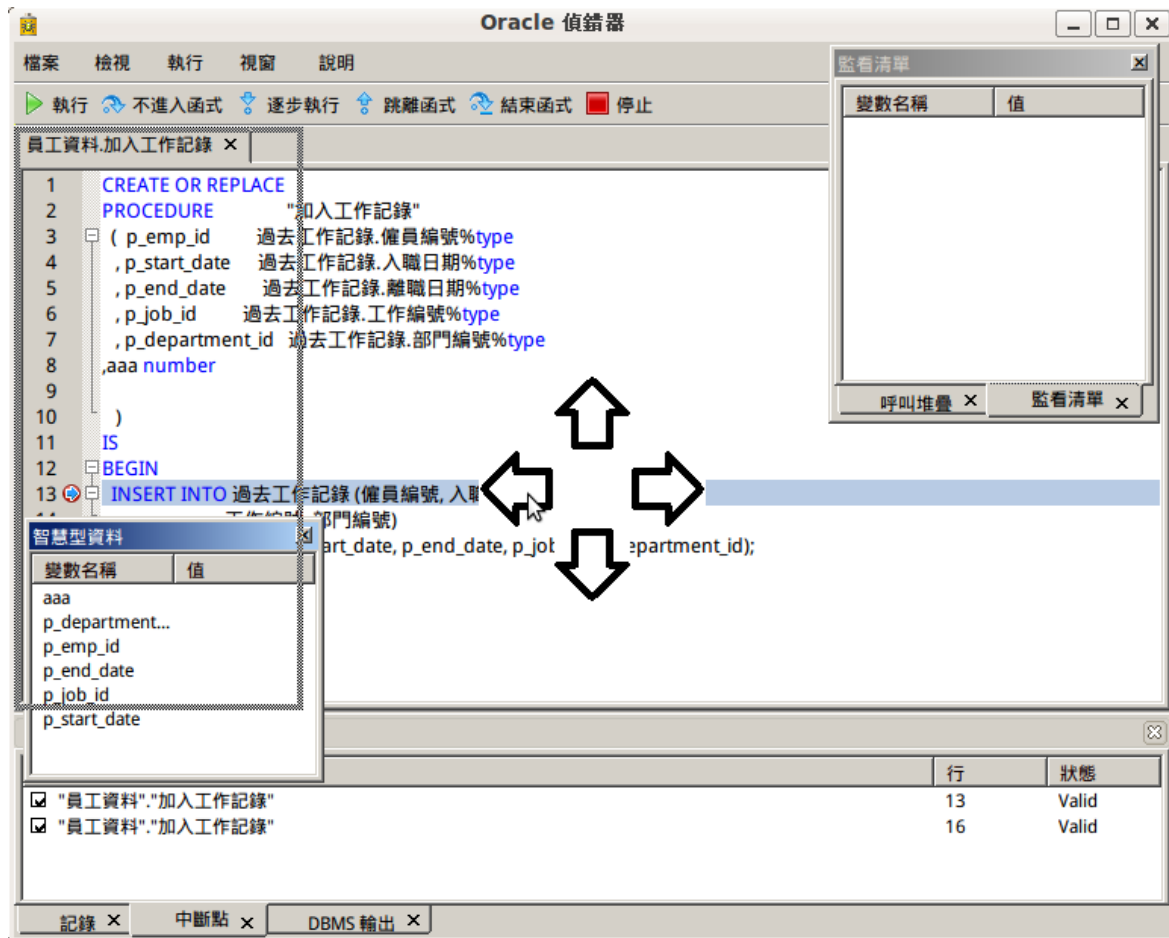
Oracle 偵錯器

檔案 檢視 執行 視窗 說明

執行 不進入函式 逐步執行 跳離函式 結束函式 停止

員工資料.加入工作記錄 ✕

1 CREATE OR REPLACE
2 PROCEDURE "加入工作記錄"
3 ( p_emp_id 過去工作記錄.僱員編號%type
4 , p_start_date 過去工作記錄.入職日期%type
5 , p_end_date 過去工作記錄.離職日期%type
6 , p_job_id 過去工作記錄.工作編號%type
7 , p_department_id 過去工作記錄.部門編號%type
8 ,aaa number
9
10 )
11 IS
12 BEGIN
13 INSERT INTO 過去工作記錄 (僱員編號, 入職
工作編號, 部門編號)
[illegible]art_date, p_end_date, p_job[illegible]epartment_id);

監看清單

| 變數名稱 | 值 |
|---|---|

呼叫堆疊 ✕ 監看清單 ✕

智慧型資料

| 變數名稱 | 值 |
|---|---|
| aaa | |
| p_department... | |
| p_emp_id | |
| p_end_date | |
| p_job_id | |
| p_start_date | |

| | 行 | 狀態 |
|---|---|---|
| "員工資料"."加入工作記錄" | 13 | Valid |
| "員工資料"."加入工作記錄" | 16 | Valid |

記錄 ✕ 中斷點 ✕ DBMS 輸出 ✕